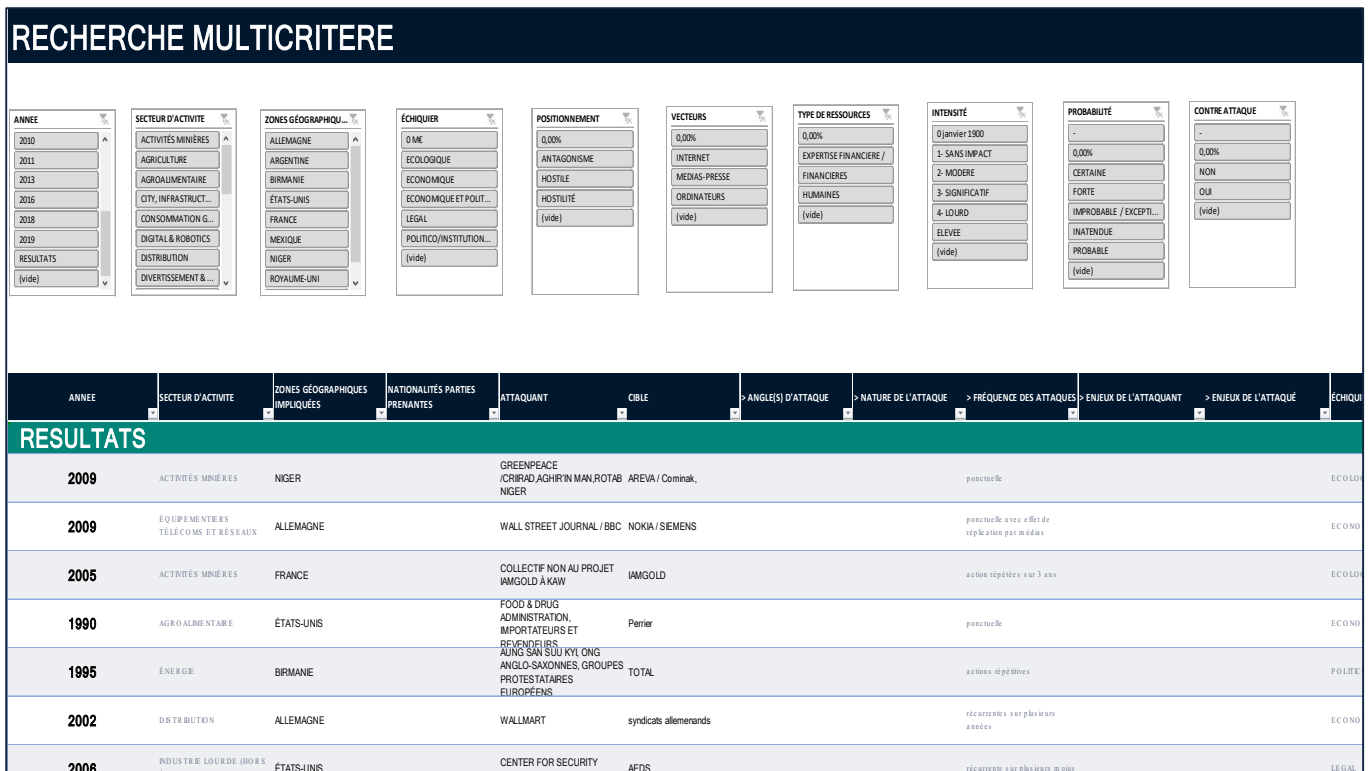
RECHERCHE MULTICRITERE

ANNEE
2010
2011
2013
2016
2018
2019
RESULTATS
(vide)

SECTEUR D'ACTIVITE
ACTIVITÉS MINIÈRES
AGRICULTURE
AGROALIMENTAIRE
CITY, INFRASTRUCT...
CONSOMMATION G...
DIGITAL & ROBOTICS
DISTRIBUTION
DIVERTISSEMENT & ...

ZONES GÉOGRAPHIQU...
ALLEMAGNE
ARGENTINE
BIRMANIE
ÉTATS-UNIS
FRANCE
MEXIQUE
NIGER
ROYAUME-UNI

ÉCHIQUIER
0 M€
ECOLOGIQUE
ECONOMIQUE
ECONOMIQUE ET POLIT...
LEGAL
POLITICO/INSTITUTION...
(vide)

POSITIONNEMENT
0,00%
ANTAGONISME
HOSTILE
HOSTILITÉ
(vide)

VECTEURS
0,00%
INTERNET
MEDIAS-PRESSE
ORDINATEURS
(vide)

TYPE DE RESSOURCES
0,00%
EXPERTISE FINANCIERE /
FINANCIERES
HUMAINES
(vide)

INTENSITÉ
0 janvier 1900
1- SANS IMPACT
2- MODERE
3- SIGNIFICATIF
4- LOURD
ELEVEE
(vide)

PROBABILITÉ
-
0,00%
CERTAINE
FORTE
IMPROBABLE / EXCEPTI...
INATENDUE
PROBABLE
(vide)

CONTRE ATTAQUE
-
0,00%
NON
OUI
(vide)

| ANNEE | SECTEUR D'ACTIVITE | ZONES GÉOGRAPHIQUES IMPLIQUÉES | NATIONALITÉS PARTIES PRENANTES | ATTAQUANT | CIBLE | > ANGLE(S) D'ATTAQUE | > NATURE DE L'ATTAQUE | > FRÉQUENCE DES ATTAQUES | > ENJEUX DE L'ATTAQUANT | > ENJEUX DE L'ATTAQUÉ | ÉCHIQUI |
|---|---|---|---|---|---|---|---|---|---|---|---|

RESULTATS

| 2009 | ACTIVITÉS MINIÈRES | NIGER | | GREENPEACE /CRIIRAD,AGHIR'IN MAN,ROTAB NIGER | AREVA / Cominak, | | | ponctuelle | | | ECOLO |
|---|---|---|---|---|---|---|---|---|---|---|---|
| 2009 | ÉQUIPEMENTIERS TÉLÉCOMS ET RÉSEAUX | ALLEMAGNE | | WALL STREET JOURNAL / BBC | NOKIA / SIEMENS | | | ponctuelle avec effet de réplication par médias | | | ECONO |
| 2005 | ACTIVITÉS MINIÈRES | FRANCE | | COLLECTIF NON AU PROJET IAMGOLD À KAW | IAMGOLD | | | action répétées sur 3 ans | | | ECOLO |
| 1990 | AGROALIMENTAIRE | ÉTATS-UNIS | | FOOD & DRUG ADMINISTRATION, IMPORTATEURS ET REVENDEURS | Perrier | | | ponctuelle | | | ECONO |
| 1995 | ÉNERGIE | BIRMANIE | | AUNG SAN SUU KYI, ONG ANGLO-SAXONNES, GROUPES PROTESTATAIRES EUROPÉENS | TOTAL | | | actions répétitives | | | POLITI |
| 2002 | DISTRIBUTION | ALLEMAGNE | | WALLMART | syndicats allemenands | | | récurrentes sur plusieurs années | | | ECONO |
| 2006 | INDUSTRIE LOURDE (HORS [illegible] | ÉTATS-UNIS | | CENTER FOR SECURITY | AEDS | | | récurrents sur plusieurs mois | | | LEGAL |